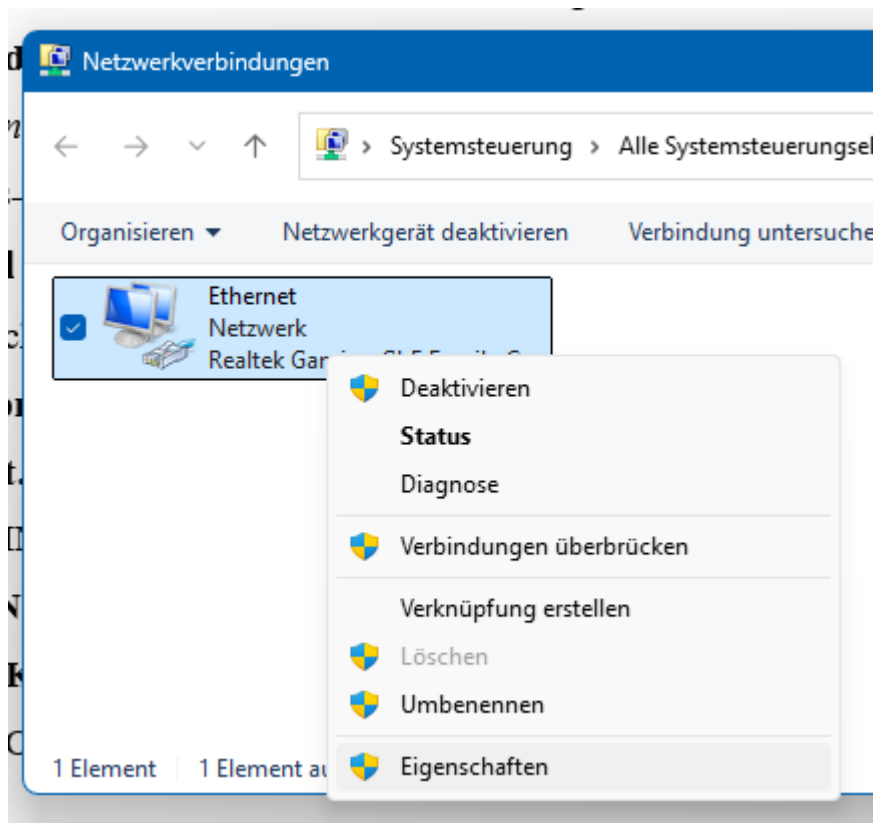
Netzwerkverbindungen

Systemsteuerung > Alle Systemsteuerungsel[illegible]

Organisieren ▾ Netzwerkgerät deaktivieren Verbindung untersuche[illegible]

Ethernet
Netzwerk
Realtek Gam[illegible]

Deaktivieren
Status
Diagnose
Verbindungen überbrücken
Verknüpfung erstellen
Löschen
Umbenennen
Eigenschaften

1 Element 1 Element au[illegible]